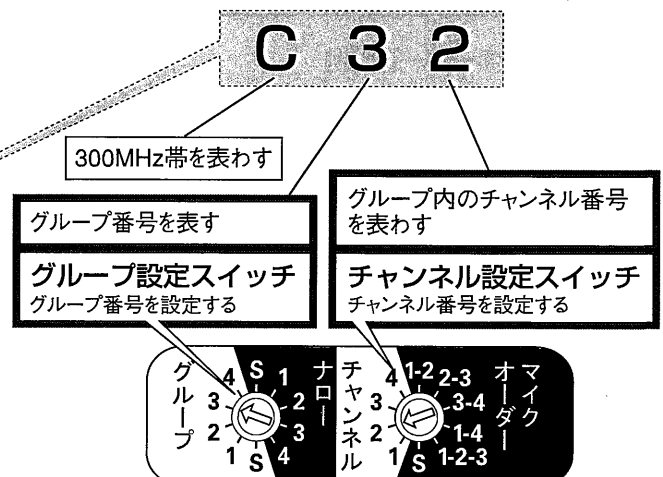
C 3 2

300MHz帯を表わす

グループ番号を表す

グループ設定スイッチ
グループ番号を設定する

グループ内のチャンネル番号を表わす

チャンネル設定スイッチ
チャンネル番号を設定する

グループ
4 3 2 1
S 1 2 3 4 S
ナロー

チャンネル
4 3 2 1
S 1-2 2-3 3-4 1-4 1-2-3 S
マイクオーダー